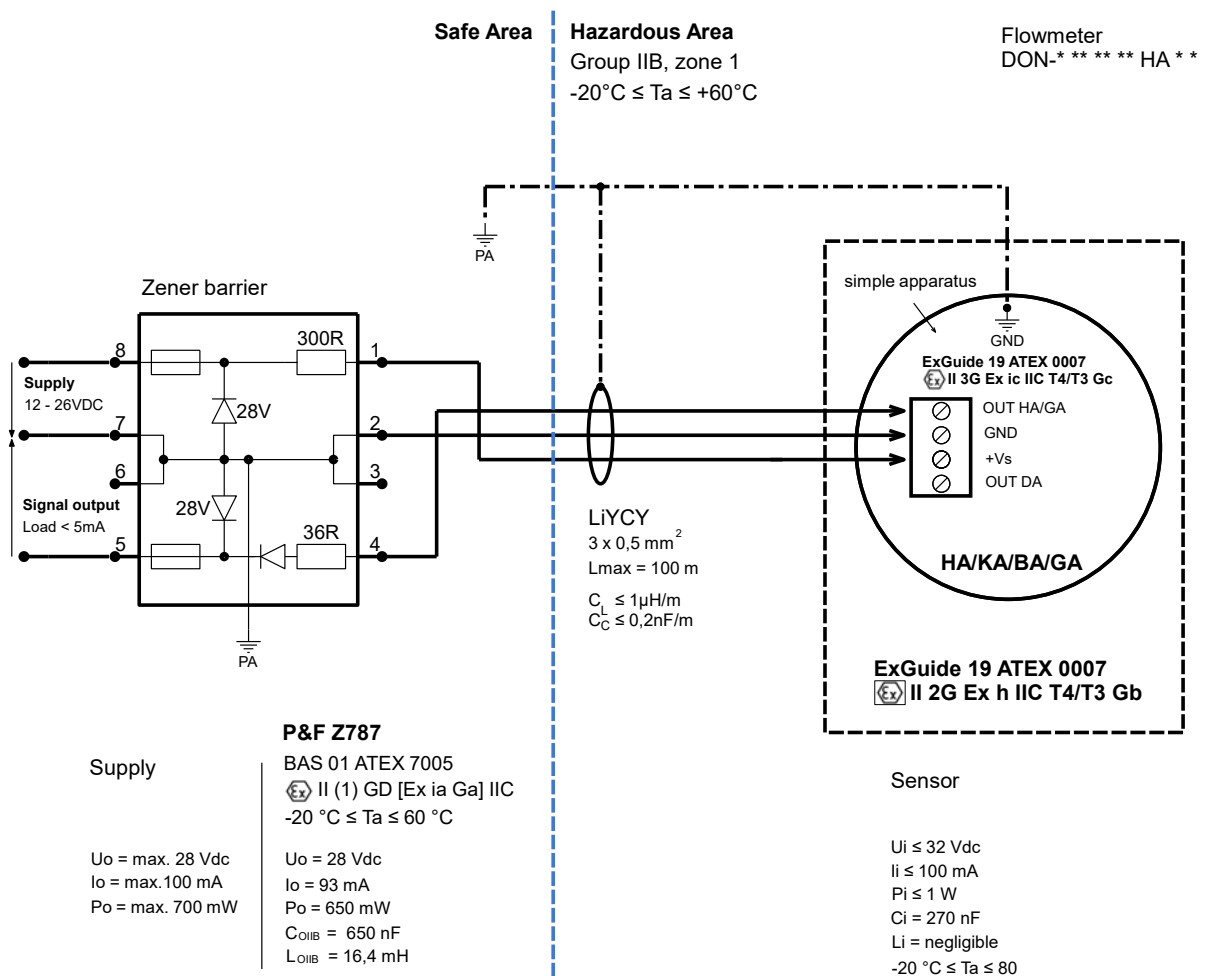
Safe Area

Hazardous Area
Group IIB, zone 1
-20°C ≤ Ta ≤ +60°C

Flowmeter
DON-* ** ** ** HA * *

PA

Zener barrier

8
300R
1

Supply
12 - 26VDC

28V

7
2

6
3

Signal output
Load < 5mA

28V

5
36R
4

PA

LiYCY
3 x 0,5 mm$^2$
Lmax = 100 m

$C_L$ ≤ 1μH/m
$C_C$ ≤ 0,2nF/m

simple apparatus

GND

ExGuide 19 ATEX 0007
II 3G Ex ic IIC T4/T3 Gc

OUT HA/GA
GND
+Vs
OUT DA

HA/KA/BA/GA

ExGuide 19 ATEX 0007
II 2G Ex h IIC T4/T3 Gb

P&F Z787

Supply

BAS 01 ATEX 7005
II (1) GD [Ex ia Ga] IIC
-20 °C ≤ Ta ≤ 60 °C

Sensor

Uo = max. 28 Vdc
Io = max.100 mA
Po = max. 700 mW

Uo = 28 Vdc
Io = 93 mA
Po = 650 mW
$C_{OIIB}$ = 650 nF
$L_{OIIB}$ = 16,4 mH

Ui ≤ 32 Vdc
Ii ≤ 100 mA
Pi ≤ 1 W
Ci = 270 nF
Li = negligible
-20 °C ≤ Ta ≤ 80